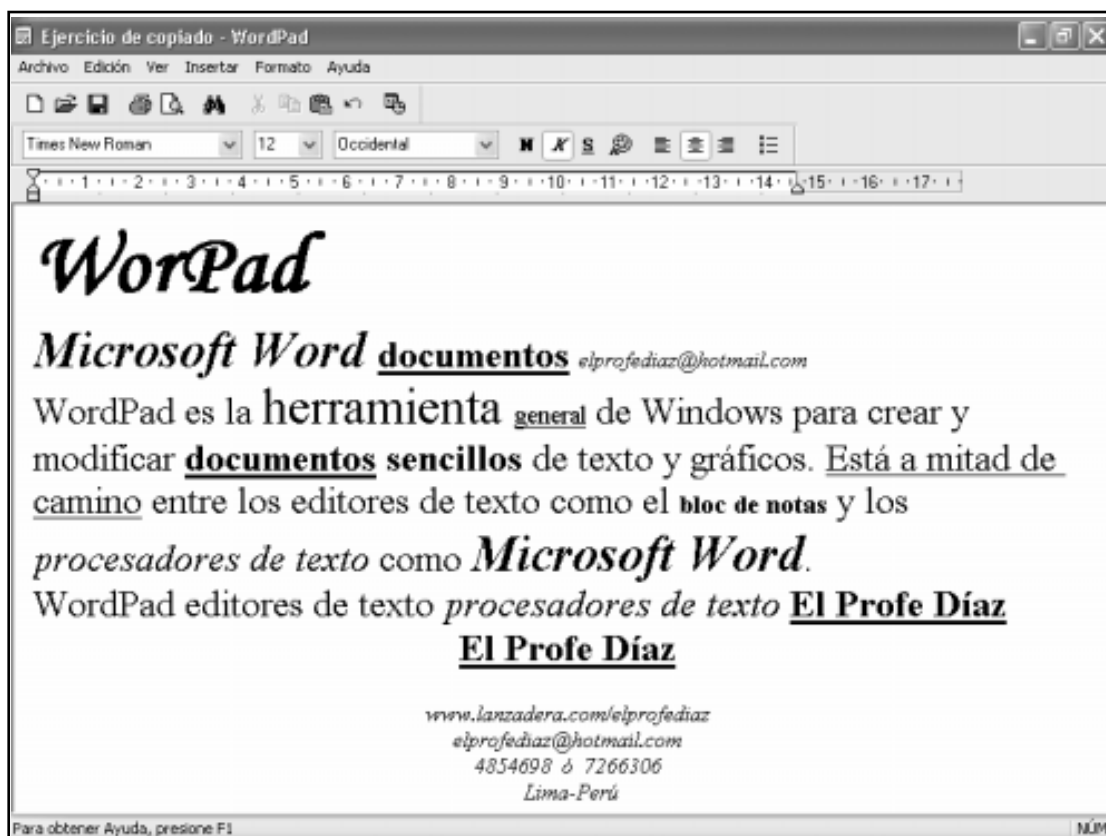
Ejercicio de copiado - WordPad

Archivo Edición Ver Insertar Formato Ayuda

Times New Roman 12 Occidental N K S

1 2 3 4 5 6 7 8 9 10 11 12 13 14 15 16 17

WorPad

Microsoft Word documentos elprofediaz@hotmail.com

WordPad es la herramienta general de Windows para crear y modificar documentos sencillos de texto y gráficos. Está a mitad de camino entre los editores de texto como el bloc de notas y los procesadores de texto como Microsoft Word.

WordPad editores de texto procesadores de texto El Profe Díaz

El Profe Díaz

www.lanzadera.com/elprofediaz
elprofediaz@hotmail.com
4854698 ó 7266306
Lima-Perú

Para obtener Ayuda, presione F1

NÚM